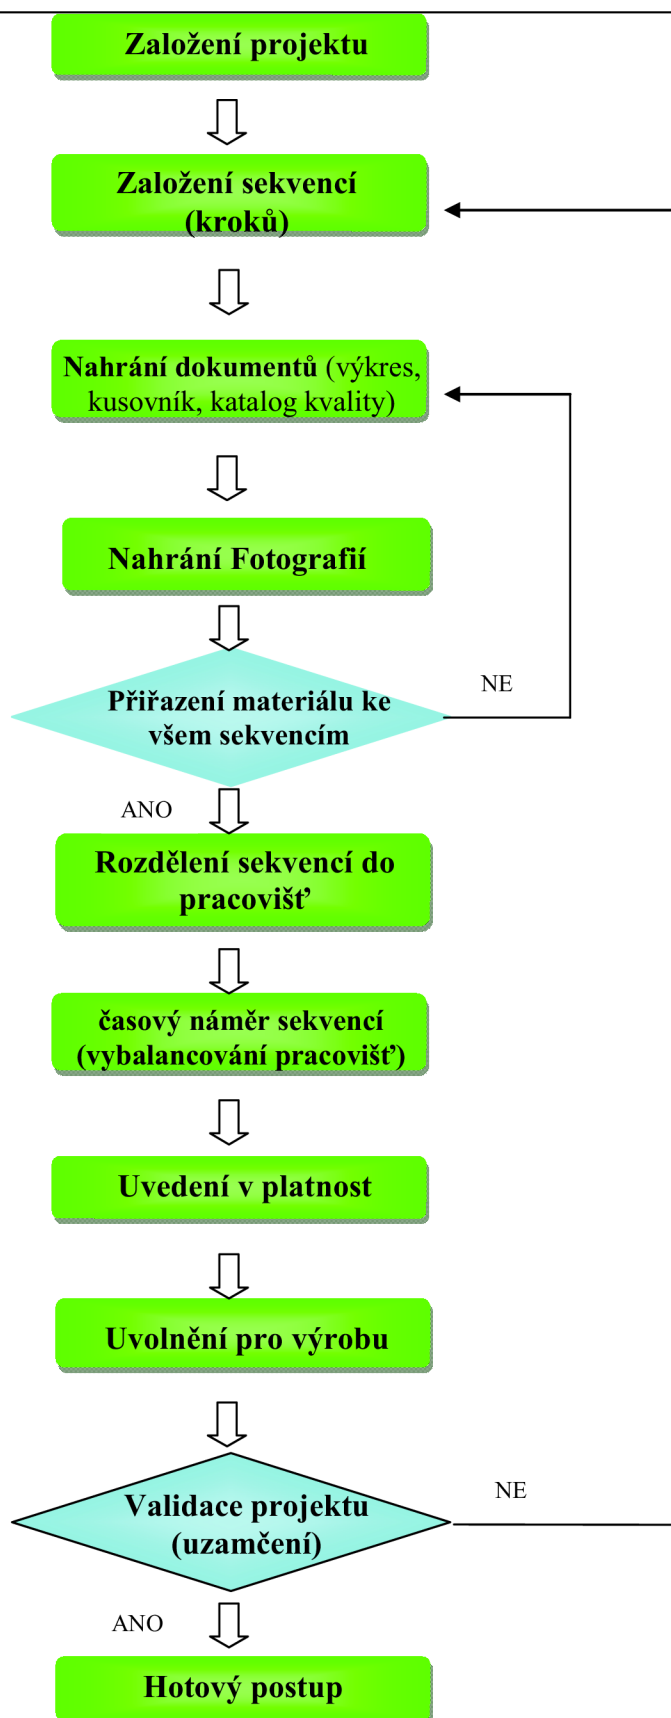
Založení projektu

Založení sekvencí (kroků)

Nahrání dokumentů (výkres, kusovník, katalog kvality)

Nahrání Fotografií

Přiřazení materiálu ke všem sekvencím

NE

ANO

Rozdělení sekvencí do pracovišť

časový náměr sekvencí (vybalancování pracovišť)

Uvedení v platnost

Uvolnění pro výrobu

Validace projektu (uzamčení)

NE

ANO

Hotový postup